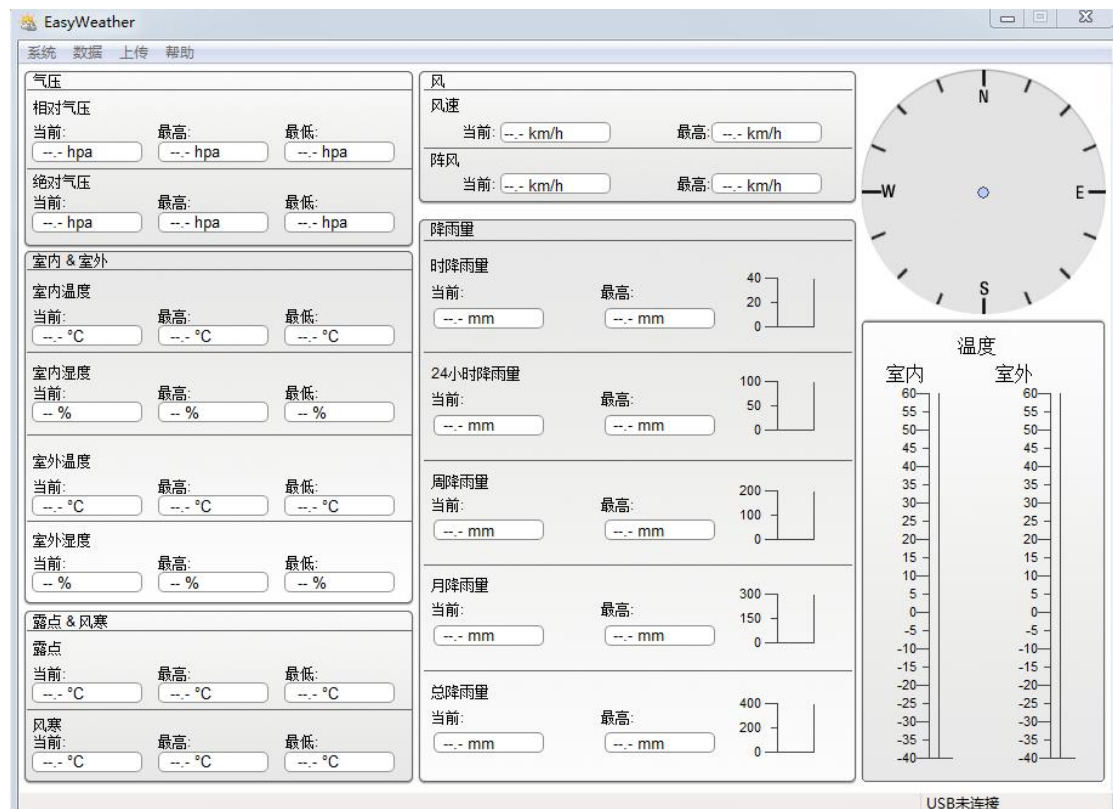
EasyWeather

系统 数据 上传 帮助

气压
相对气压
当前: --.- hpa
最高: --.- hpa
最低: --.- hpa
绝对气压
当前: --.- hpa
最高: --.- hpa
最低: --.- hpa

室内 & 室外
室内温度
当前: --.- °C
最高: --.- °C
最低: --.- °C
室内湿度
当前: -- %
最高: -- %
最低: -- %
室外温度
当前: --.- °C
最高: --.- °C
最低: --.- °C
室外湿度
当前: -- %
最高: -- %
最低: -- %

露点 & 风寒
露点
当前: --.- °C
最高: --.- °C
最低: --.- °C
风寒
当前: --.- °C
最高: --.- °C
最低: --.- °C

风
风速
当前: --.- km/h
最高: --.- km/h
阵风
当前: --.- km/h
最高: --.- km/h

降雨量
时降雨量
当前: --.- mm
最高: --.- mm
40
20
0
24小时降雨量
当前: --.- mm
最高: --.- mm
100
50
0
周降雨量
当前: --.- mm
最高: --.- mm
200
100
0
月降雨量
当前: --.- mm
最高: --.- mm
300
150
0
总降雨量
当前: --.- mm
最高: --.- mm
400
200
0

N
W
E
S

温度
室内
室外
60
55
50
45
40
35
30
25
20
15
10
5
0
-5
-10
-15
-20
-25
-30
-35
-40
60
55
50
45
40
35
30
25
20
15
10
5
0
-5
-10
-15
-20
-25
-30
-35
-40

USB未连接